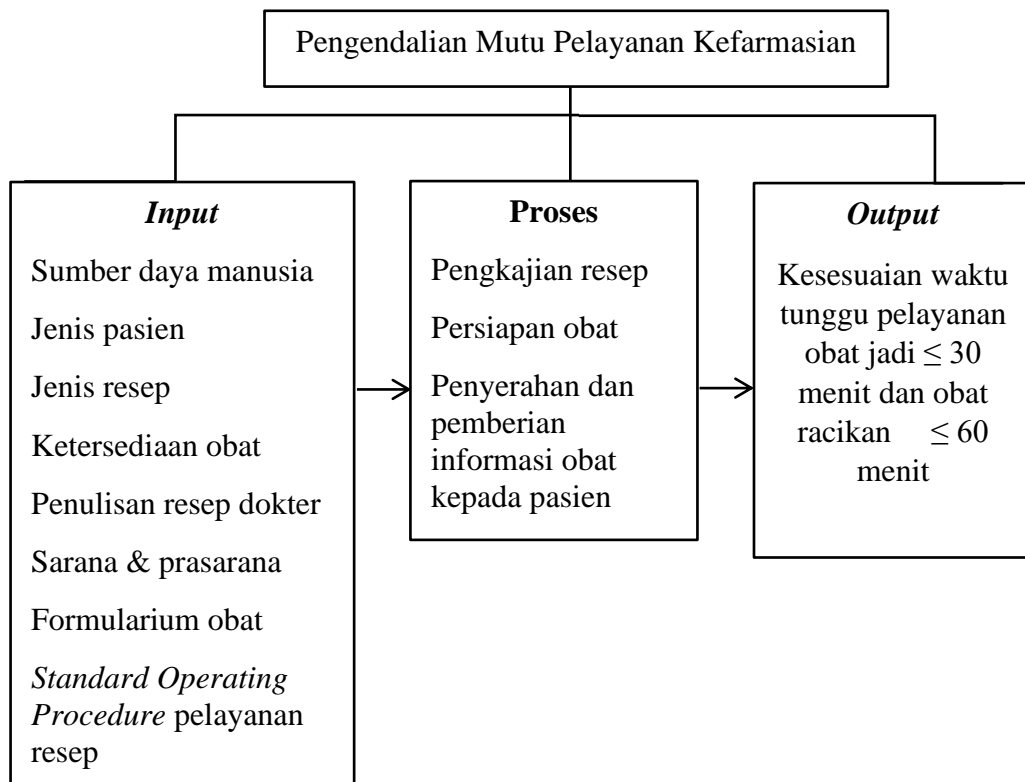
Pengendalian Mutu Pelayanan Kefarmasian

Input

Sumber daya manusia

Jenis pasien

Jenis resep

Ketersediaan obat

Penulisan resep dokter

Sarana & prasarana

Formularium obat

Standard Operating Procedure pelayanan resep

Proses

Pengkajian resep

Persiapan obat

Penyerahan dan pemberian informasi obat kepada pasien

Output

Kesesuaian waktu tunggu pelayanan obat jadi $\leq 30$ menit dan obat racikan $\leq 60$ menit